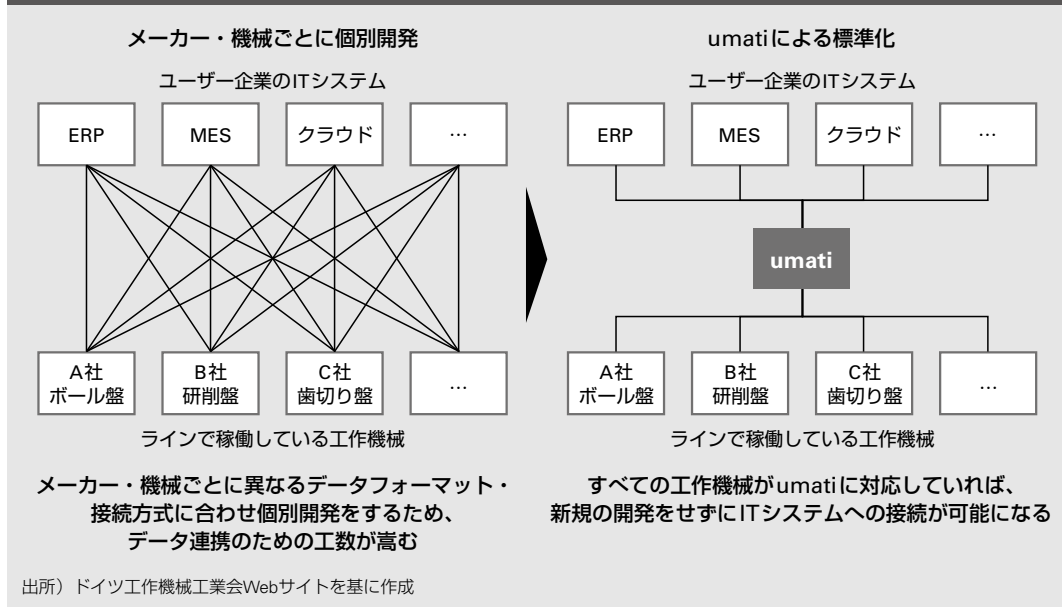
メーカー・機械ごとに個別開発

ユーザー企業のITシステム

ERP

MES

クラウド

…

A社
ボール盤

B社
研削盤

C社
歯切り盤

…

ラインで稼働している工作機械

メーカー・機械ごとに異なるデータフォーマット・接続方式に合わせ個別開発をするため、データ連携のための工数が高む

umatiによる標準化

ユーザー企業のITシステム

ERP

MES

クラウド

…

umati

A社
ボール盤

B社
研削盤

C社
歯切り盤

…

ラインで稼働している工作機械

すべての工作機械がumatiに対応していれば、新規の開発をせずにITシステムへの接続が可能になる

出所）ドイツ工作機械工業会Webサイトを基に作成